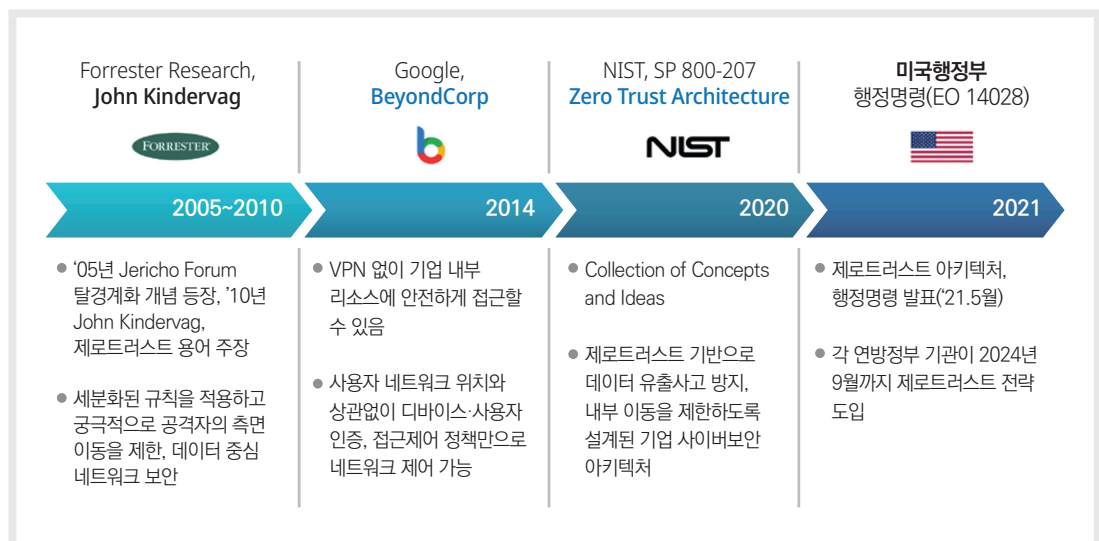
Forrester Research,
John Kindervag

FORRESTER

2005~2010

● '05년 Jericho Forum 탈경계화 개념 등장, '10년 John Kindervag, 제로트러스트 용어 주장

● 세분화된 규칙을 적용하고 궁극적으로 공격자의 측면 이동을 제한, 데이터 중심 네트워크 보안

Google,
BeyondCorp

2014

● VPN 없이 기업 내부 리소스에 안전하게 접근할 수 있음

● 사용자 네트워크 위치와 상관없이 디바이스·사용자 인증, 접근제어 정책만으로 네트워크 제어 가능

NIST, SP 800-207
Zero Trust Architecture

NIST

2020

● Collection of Concepts and Ideas

● 제로트러스트 기반으로 데이터 유출사고 방지, 내부 이동을 제한하도록 설계된 기업 사이버보안 아키텍처

미국행정부
행정명령(EO 14028)

2021

● 제로트러스트 아키텍처, 행정명령 발표('21.5월)

● 각 연방정부 기관이 2024년 9월까지 제로트러스트 전략 도입